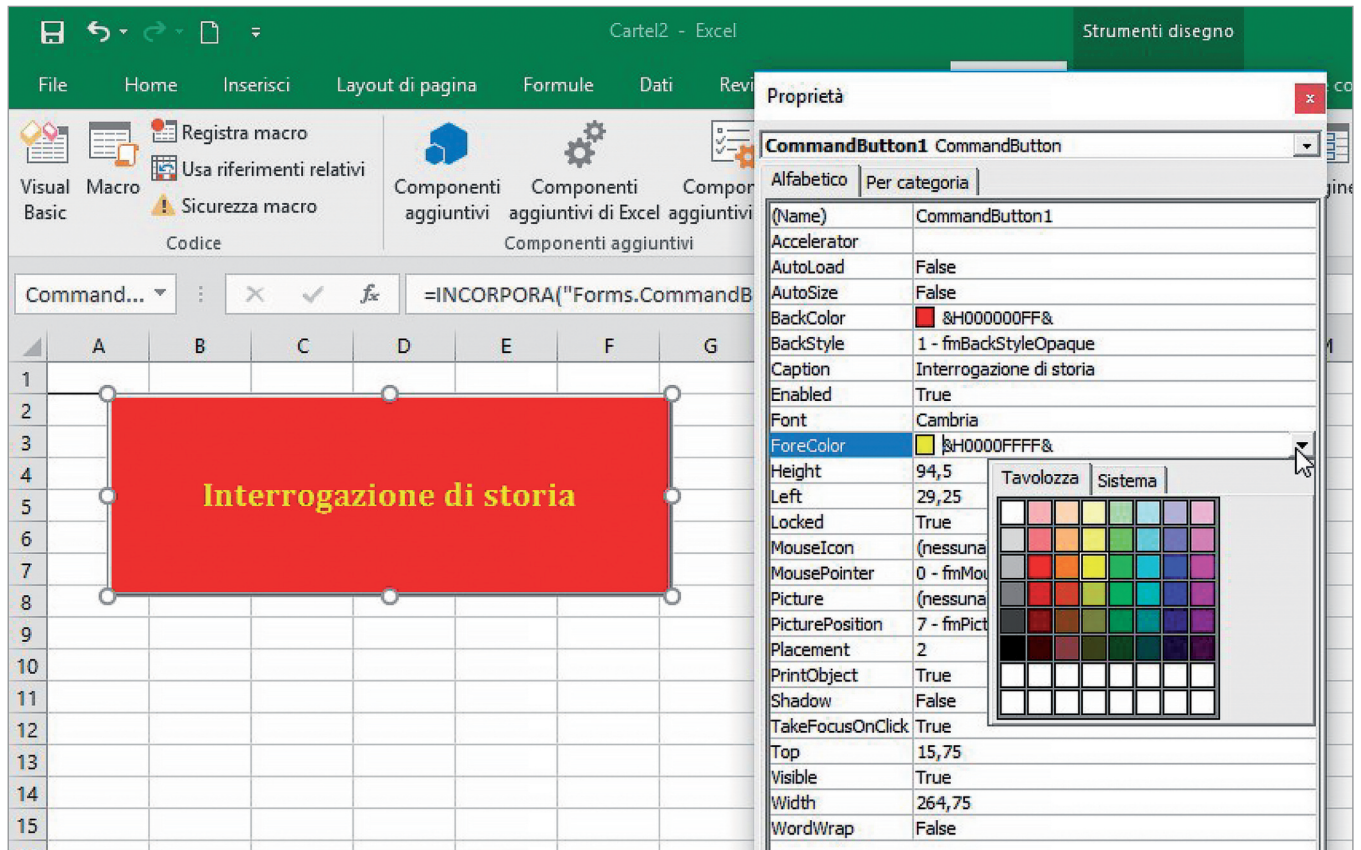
Cartel2 - Excel

Strumenti disegno

File Home Inserisci Layout di pagina Formule Dati Revi

Visual Basic
Macro
Registra macro
Usa riferimenti relativi
Sicurezza macro
Codice

Componenti aggiuntivi
Componenti aggiuntivi di Excel
Compon aggiuntivi
Componenti aggiuntivi

Command...
=INCORPORA("Forms.CommandB

| | A | B | C | D | E | F | G |
|---|---|---|---|---|---|---|---|
| 1 | | | | | | | |
| 2 | | | | | | | |
| 3 | | | | | | | |
| 4 | | | | | | | |
| 5 | | | | | | | |
| 6 | | | | | | | |
| 7 | | | | | | | |
| 8 | | | | | | | |
| 9 | | | | | | | |
| 10 | | | | | | | |
| 11 | | | | | | | |
| 12 | | | | | | | |
| 13 | | | | | | | |
| 14 | | | | | | | |
| 15 | | | | | | | |

Interrogazione di storia

Proprietà
CommandButton1 CommandButton
Alfabetico | Per categoria

| (Name) | CommandButton1 |
|---|---|
| Accelerator | |
| AutoLoad | False |
| AutoSize | False |
| BackColor | &H000000FF& |
| BackStyle | 1 - fmBackStyleOpaque |
| Caption | Interrogazione di storia |
| Enabled | True |
| Font | Cambria |
| ForeColor | &H0000FFFF& |
| Height | 94,5 |
| Left | 29,25 |
| Locked | True |
| MouseIcon | (nessuna |
| MousePointer | 0 - fmMou |
| Picture | (nessuna |
| PicturePosition | 7 - fmPict |
| Placement | 2 |
| PrintObject | True |
| Shadow | False |
| TakeFocusOnClick | True |
| Top | 15,75 |
| Visible | True |
| Width | 264,75 |
| WordWrap | False |

Tavolozza | Sistema